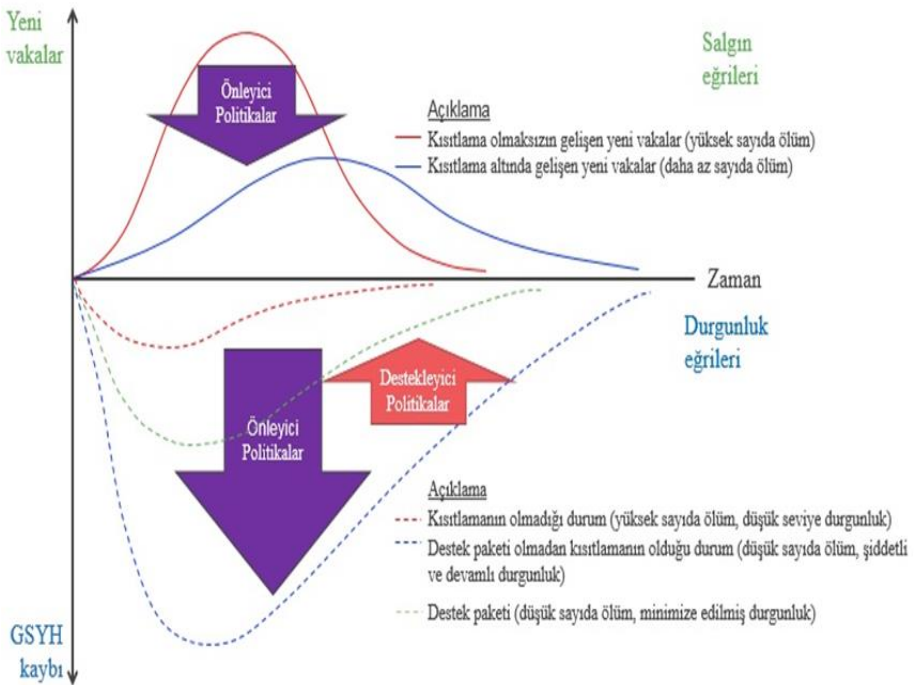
Yeni vakalar

Salgın eğrileri

Önleyici Politikalar

Açıklama
Kısıtlama olmaksızın gelişen yeni vakalar (yüksek sayıda ölüm)
Kısıtlama altında gelişen yeni vakalar (daha az sayıda ölüm)

Zaman

Durgunluk eğrileri

Destekleyici Politikalar

Önleyici Politikalar

Açıklama
Kısıtlamanın olmadığı durum (yüksek sayıda ölüm, düşük seviye durgunluk)
Destek paketi olmadan kısıtlamanın olduğu durum (düşük sayıda ölüm, şiddetli ve devamlı durgunluk)
Destek paketi (düşük sayıda ölüm, minimize edilmiş durgunluk)

GSYH kaybı